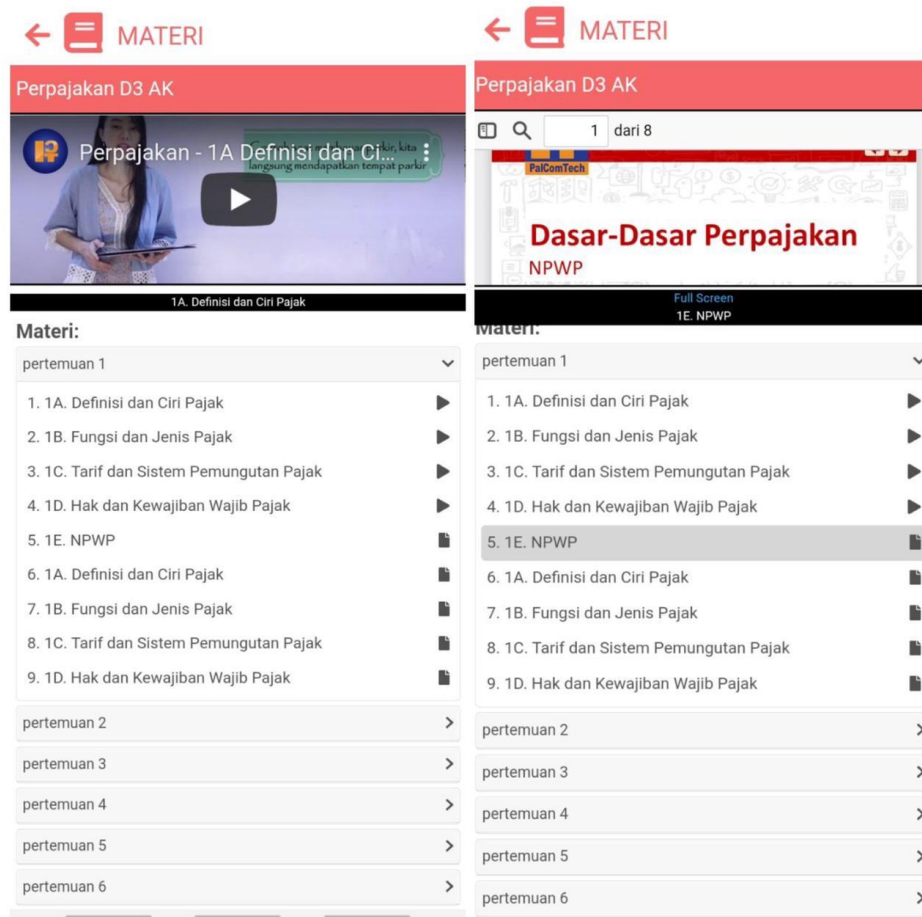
MATERI

Perpajakan D3 AK

Perpajakan - 1A Definisi dan Ci...

...rkir, kita langsung mendapatkan tempat parkir

1A. Definisi dan Ciri Pajak

Materi:

pertemuan 1

1. 1A. Definisi dan Ciri Pajak
2. 1B. Fungsi dan Jenis Pajak
3. 1C. Tarif dan Sistem Pemungutan Pajak
4. 1D. Hak dan Kewajiban Wajib Pajak
5. 1E. NPWP
6. 1A. Definisi dan Ciri Pajak
7. 1B. Fungsi dan Jenis Pajak
8. 1C. Tarif dan Sistem Pemungutan Pajak
9. 1D. Hak dan Kewajiban Wajib Pajak

pertemuan 2

pertemuan 3

pertemuan 4

pertemuan 5

pertemuan 6

MATERI

Perpajakan D3 AK

1 dari 8

PalComTech

Dasar-Dasar Perpajakan

NPWP

Full Screen

1E. NPWP

Materi:

pertemuan 1

1. 1A. Definisi dan Ciri Pajak
2. 1B. Fungsi dan Jenis Pajak
3. 1C. Tarif dan Sistem Pemungutan Pajak
4. 1D. Hak dan Kewajiban Wajib Pajak
5. 1E. NPWP
6. 1A. Definisi dan Ciri Pajak
7. 1B. Fungsi dan Jenis Pajak
8. 1C. Tarif dan Sistem Pemungutan Pajak
9. 1D. Hak dan Kewajiban Wajib Pajak

pertemuan 2

pertemuan 3

pertemuan 4

pertemuan 5

pertemuan 6